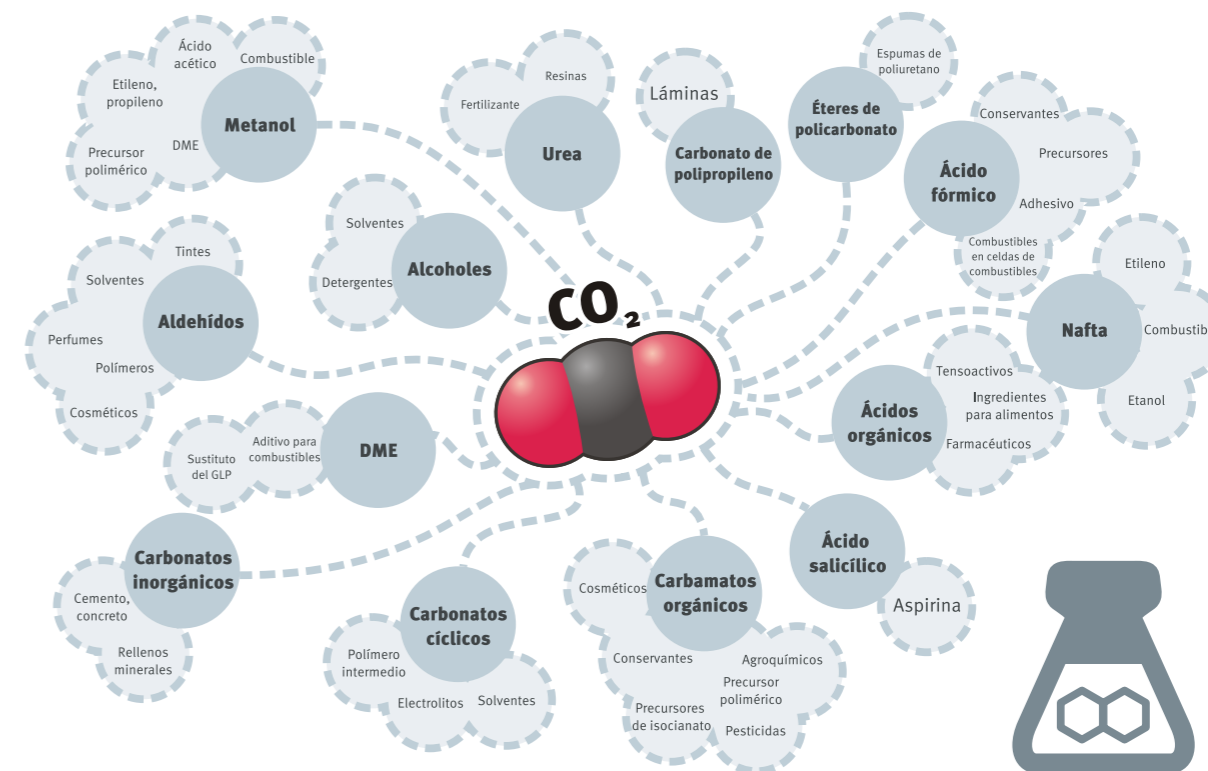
Ácido acético
Combustible
Etileno, propileno
Metanol
DME
Precursor polimérico

Resinas
Fertilizante
Urea

Láminas
Carbonato de polipropileno

Espumas de poliuretano
Éteres de policarbonato

Conservantes
Precursores
Ácido fórmico
Adhesivo
Combustibles en celdas de combustibles

Solventes
Alcoholes
Detergentes

Tintes
Solventes
Aldehídos
Perfumes
Polímeros
Cosméticos

$CO_2$

Etileno
Nafta
Combustib
Etanol

Tensoactivos
Ingredientes para alimentos
Ácidos orgánicos
Farmacéuticos

Sustituto del GLP
Aditivo para combustibles
DME

Ácido salicílico
Aspirina

Carbonatos inorgánicos
Cemento, concreto
Rellenos minerales

Carbonatos cíclicos
Polímero intermedio
Electrolitos
Solventes

Cosméticos
Carbamatos orgánicos
Conservantes
Agroquímicos
Precursor polimérico
Precursores de isocianato
Pesticidas